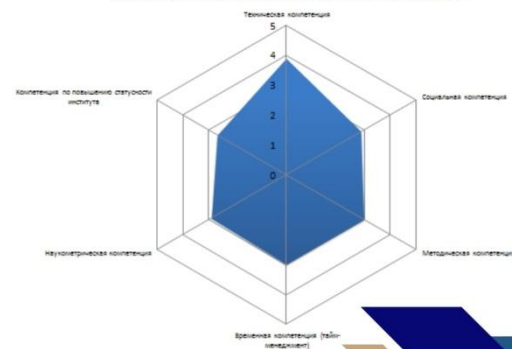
Техническая компетенция

5
4
3
2
1
0

Социальная компетенция

Методическая компетенция

Временная компетенция (тайм-менеджмент)

Наукометрическая компетенция

Компетенция по повышению статусности института